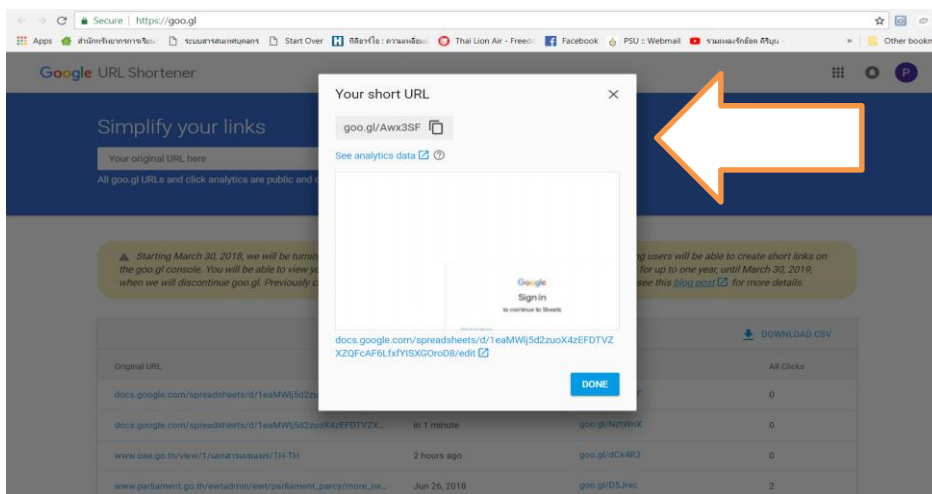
Secure | https://goo.gl

Apps สำนักทรัพยากรการเรียน ระบบสารสนเทศบุคลากร Start Over ทีสีอาร์ไอ : ความเหลื่อม Thai Lion Air - Freedo Facebook PSU :: Webmail รวมเพลงรักอ้อย กีรีบุญ Other bookm

Google URL Shortener

Simplify your links

Your original URL here

All goo.gl URLs and click analytics are public and c

Starting March 30, 2018, we will be turnin the goo.gl console. You will be able to view yo when we will discontinue goo.gl. Previously c g users will be able to create short links on for up to one year, until March 30, 2019, see this blog post for more details.

DOWNLOAD CSV

| Original URL | | | All Clicks |
|---|---|---|---|
| docs.google.com/spreadsheets/d/1eaMWlj5d2zu | | | 0 |
| docs.google.com/spreadsheets/d/1eaMWlj5d2zuoX4zEFDTVZX... | in 1 minute | goo.gl/NztWnX | 0 |
| www.oae.go.th/view/1/เอกสารเผยแพร่/TH-TH | 2 hours ago | goo.gl/dCk4R3 | 0 |
| www.parliament.go.th/ewtadmin/ewt/parliament_parcy/more_ne... | Jun 26, 2018 | goo.gl/D5Jrxc | 2 |

Your short URL

goo.gl/Awx3SF

See analytics data

Google
Sign in
to continue to Sheets

docs.google.com/spreadsheets/d/1eaMWlj5d2zuoX4zEFDTVZXZQFcAF6LfxfYISXGOroD8/edit

DONE